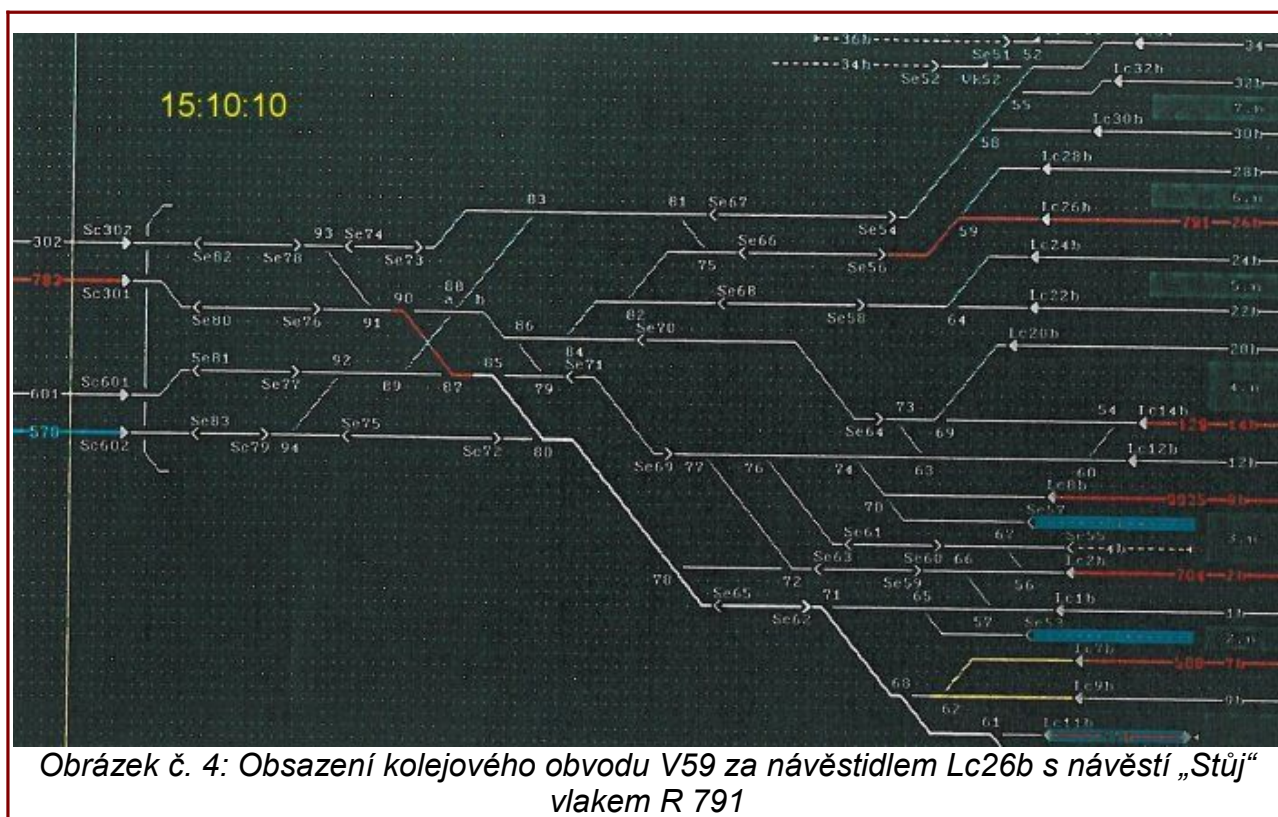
15:10:10

36b
34
Se51 52
34b
Se52 Vk52
Lc32b
32b
55
7.n
Lc30b
30b
58
Lc28b
28b
6.n
83
81 Se67
Se54
Lc26b
791 26b
59
302
Sc302
93 Se74
Se66
Se82
Se78
Se73
75
Se56
Lc24b
24b
792
Sc301
88
a b
90
Se68
Lc22b
5.n
Se80
Se76
91
86
82
Se58
64
22b
Se70
Lc20b
20b
Se81
92
84
85
Se71
681
Sc601
Se77
89
87
79
4.n
73
54
Lc14b
129 14b
570
Sc602
Se83
Se75
Se79 94
Se72
80
Se64
69
63
Lc12b
12b
Se69 77
76
74
60
Lc8b
5925 8b
70
67
Se57
3.n
Se55
4b
Se61
Se63
Se60 66
Lc2b
704 2b
78
72
Se59
56
Se65
71
65
Lc1b
1b
Se62
57
Se53
2.n
Lc7b
588 7b
68
Lc9b
9b
62
61
Lc11b

Obrázek č. 4: Obsazení kolejového obvodu V59 za návěstidlem Lc26b s návěstí „Stůj“ vlakem R 791